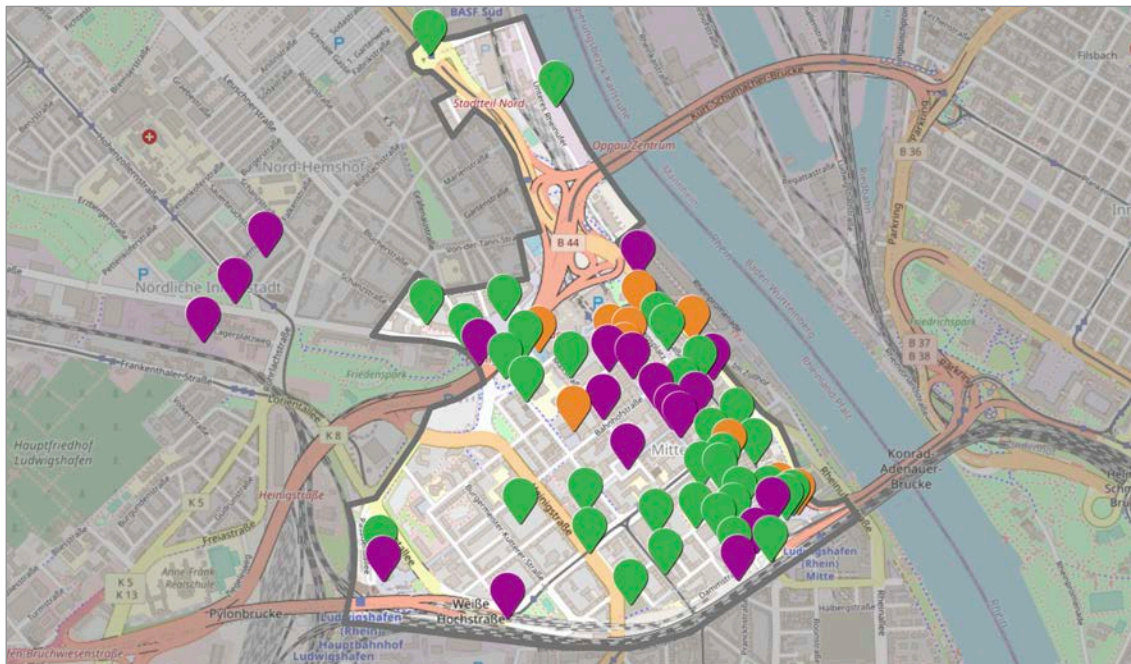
BASF Süd
Stadtteil Nord
Opgau Zentrum
Kurt-Schumacher-Brücke
Filsbach
B 36
Nord-Hemshof
Nördliche Innenstadt
B 44
Friedenspark
Frankenthaler Straße
Hauptfriedhof Ludwigshafen
K 8
K 5
Heinigstraße
Freiastraße
Anne-Frank-Realschule
K 5
K 13
Pylonbrücke
Weiße Hochstraße
Ludwigshafen (Rhein) Hauptbahnhof Ludwigshafen
Bruchwiesenstraße
Mitte
Bahnhofstraße
Bürgermeister-Kutterer-Straße
Konrad-Adenauer-Brücke
Ludwigshafen (Rhein) Mitte
B 37
B 38
Friedrichspark
Parkring
Rhein